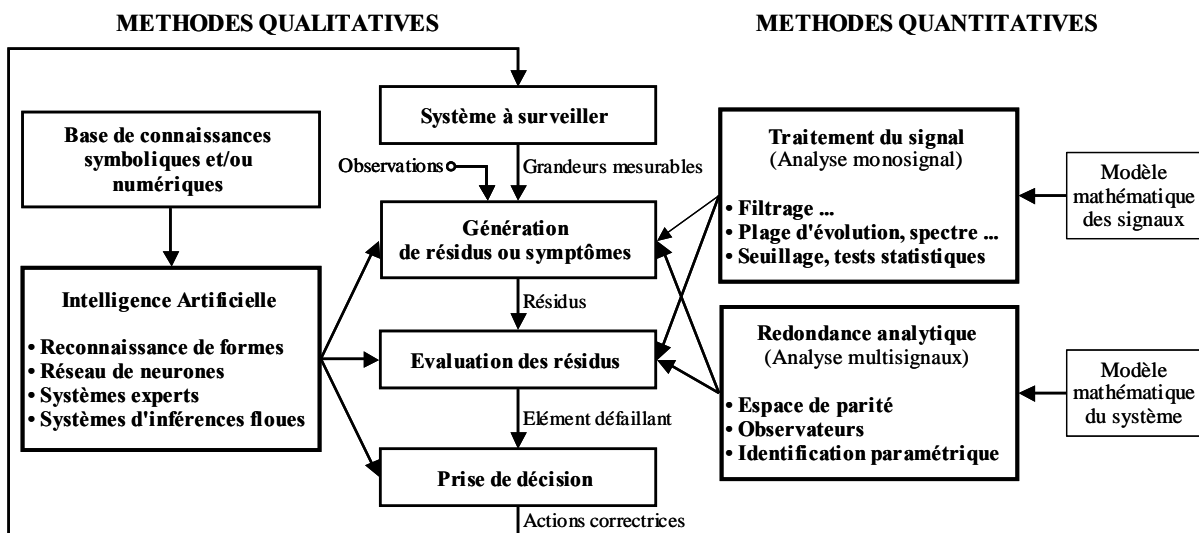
METHODES QUALITATIVES

METHODES QUANTITATIVES

Système à surveiller

Base de connaissances symboliques et/ou numériques

Observations

Grandeurs mesurables

Génération de résidus ou symptômes

Intelligence Artificielle

• Reconnaissance de formes
• Réseau de neurones
• Systèmes experts
• Systèmes d'inférences floues

Résidus

Evaluation des résidus

Elément défaillant

Prise de décision

Actions correctrices

Traitement du signal
(Analyse monosignal)

• Filtrage ...
• Plage d'évolution, spectre ...
• Seuillage, tests statistiques

Modèle mathématique des signaux

Redondance analytique
(Analyse multisignaux)

• Espace de parité
• Observateurs
• Identification paramétrique

Modèle mathématique du système